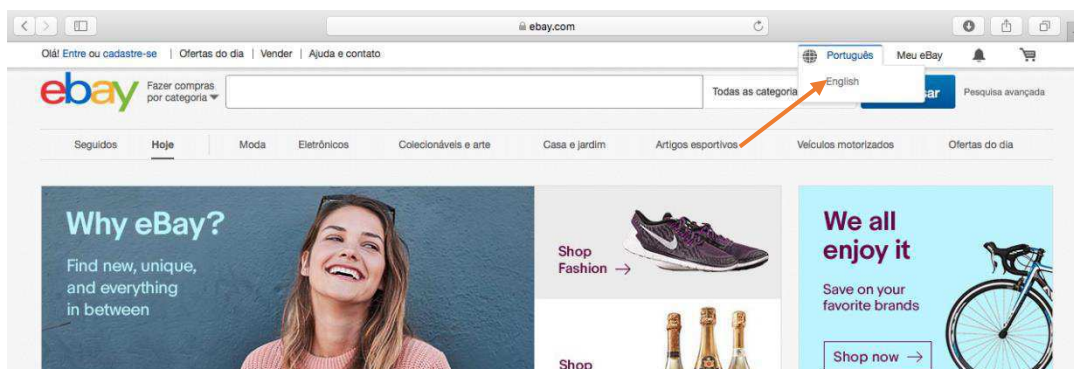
ebay.com

Olá! Entre ou cadastre-se | Ofertas do dia | Vender | Ajuda e contato

Português

English

Meu eBay

ebay

Fazer compras por categoria

Todas as categoria

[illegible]car

Pesquisa avançada

Seguidos

Hoje

Moda

Eletrônicos

Colecionáveis e arte

Casa e jardim

Artigos esportivos

Veículos motorizados

Ofertas do dia

Why eBay?

Find new, unique, and everything in between

Shop Fashion →

Shop

We all enjoy it

Save on your favorite brands

Shop now →